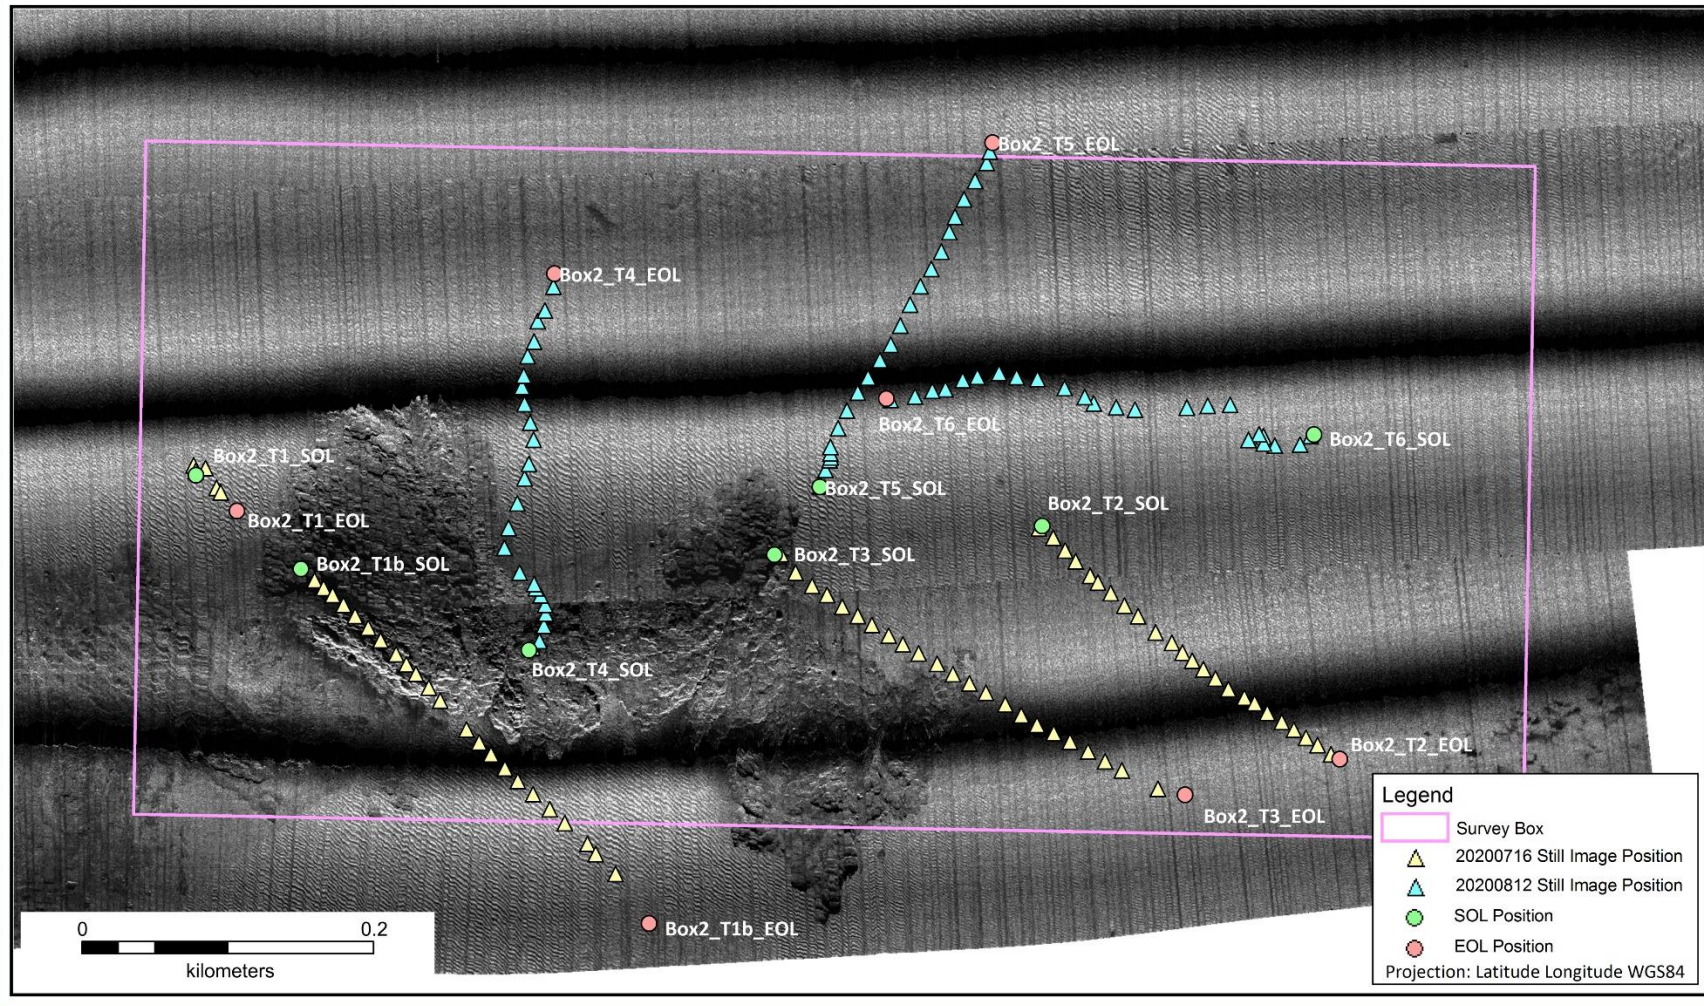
Box2_T5_EOL
Box2_T4_EOL
Box2_T6_EOL
Box2_T6_SOL
Box2_T1_SOL
Box2_T5_SOL
Box2_T1_EOL
Box2_T2_SOL
Box2_T1b_SOL
Box2_T3_SOL
Box2_T4_SOL
Box2_T2_EOL
Box2_T3_EOL
Box2_T1b_EOL

0 0.2
kilometers

Legend
Survey Box
20200716 Still Image Position
20200812 Still Image Position
SOL Position
EOL Position
Projection: Latitude Longitude WGS84